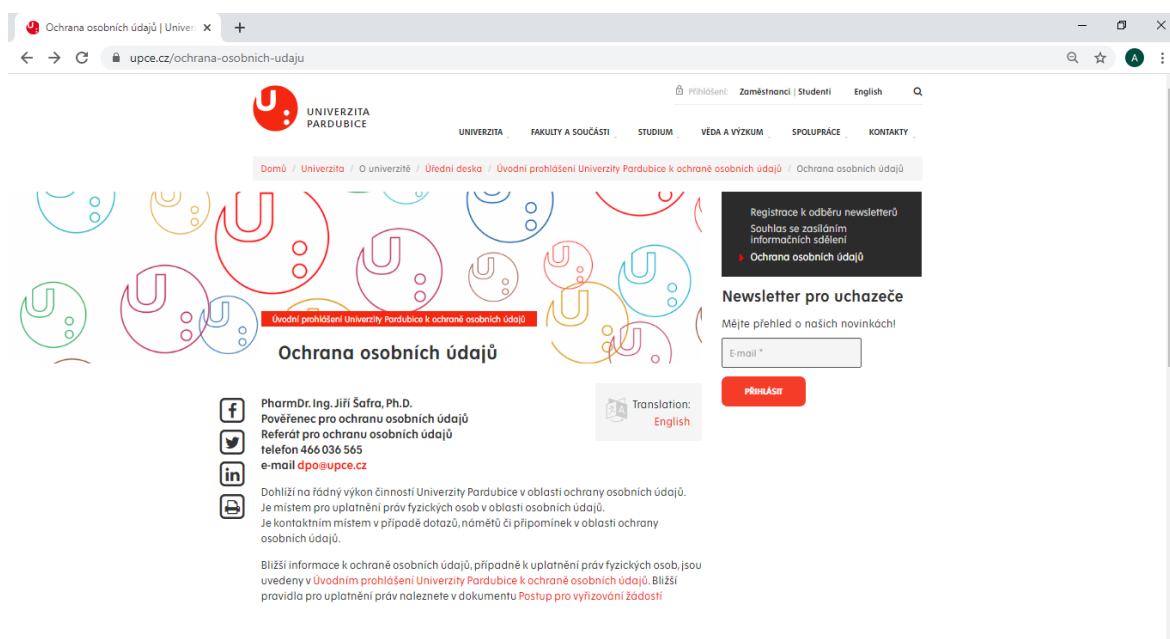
Ochrana osobních údajů | Univer ×

upce.cz/ochrana-osobnich-udaju

A

UNIVERZITA PARDUBICE

Přihlášení: Zaměstnanci | Studenti English

UNIVERZITA FAKULTY A SOUČÁSTI STUDIUM VĚDA A VÝZKUM SPOLUPRÁCE KONTAKTY

Domů / Univerzita / O univerzitě / Úřední deska / Úvodní prohlášení Univerzity Pardubice k ochraně osobních údajů / Ochrana osobních údajů

Úvodní prohlášení Univerzity Pardubice k ochraně osobních údajů

Ochrana osobních údajů

Registrace k odběru newsletterů
Souhlas se zasíláním informačních sdělení
Ochrana osobních údajů

Newsletter pro uchazeče

Mějte přehled o našich novinkách!

E-mail *

PŘIHLÁSIT

Translation: English

PharmDr. Ing. Jiří Šafra, Ph.D.
Pověřenec pro ochranu osobních údajů
Referát pro ochranu osobních údajů
telefon 466 036 565
e-mail dpo@upce.cz

Dohlíží na řádný výkon činností Univerzity Pardubice v oblasti ochrany osobních údajů. Je místem pro uplatnění práv fyzických osob v oblasti osobních údajů. Je kontaktním místem v případě dotazů, námětů či připomínek v oblasti ochrany osobních údajů.

Bližší informace k ochraně osobních údajů, případně k uplatnění práv fyzických osob, jsou uvedeny v Úvodním prohlášení Univerzity Pardubice k ochraně osobních údajů. Bližší pravidla pro uplatnění práv naleznete v dokumentu Postup pro vyřizování žádostí